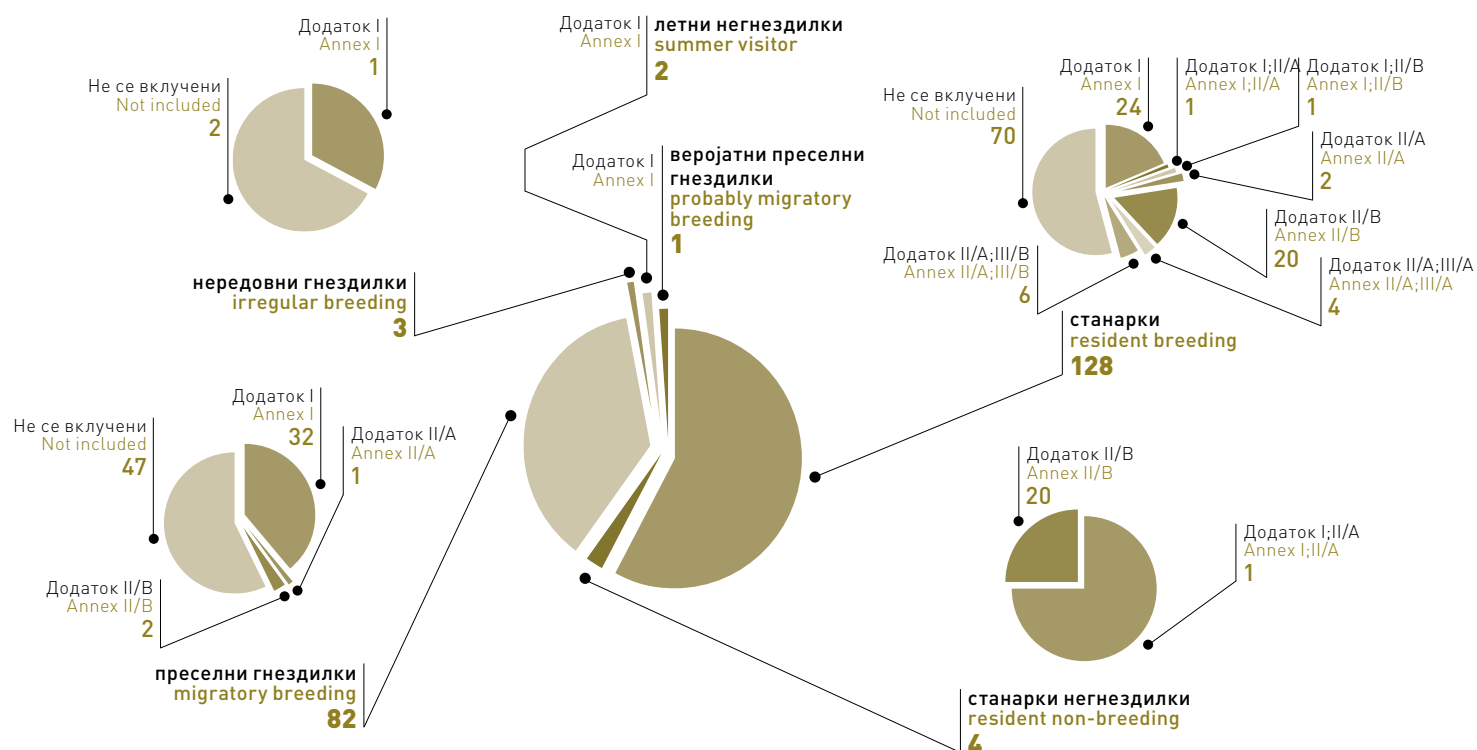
Додаток I
Annex I
1

Не се вклучени
Not included
2

Додаток I
Annex I
летни негнездилки
summer visitor
2

Додаток I
Annex I
веројатни преселни гнездилки
probably migratory breeding
1

нередовни гнездилки
irregular breeding
3

Додаток I
Annex I
24

Додаток I;II/A
Annex I;II/A
1

Додаток I;II/B
Annex I;II/B
1

Не се вклучени
Not included
70

Додаток II/A
Annex II/A
2

Додаток II/B
Annex II/B
20

Додаток II/A;III/B
Annex II/A;III/B
6

Додаток II/A;III/A
Annex II/A;III/A
4

станарки
resident breeding
128

Додаток I
Annex I
32

Не се вклучени
Not included
47

Додаток II/A
Annex II/A
1

Додаток II/B
Annex II/B
2

преселни гнездилки
migratory breeding
82

Додаток II/B
Annex II/B
20

Додаток I;II/A
Annex I;II/A
1

станарки негнездилки
resident non-breeding
4